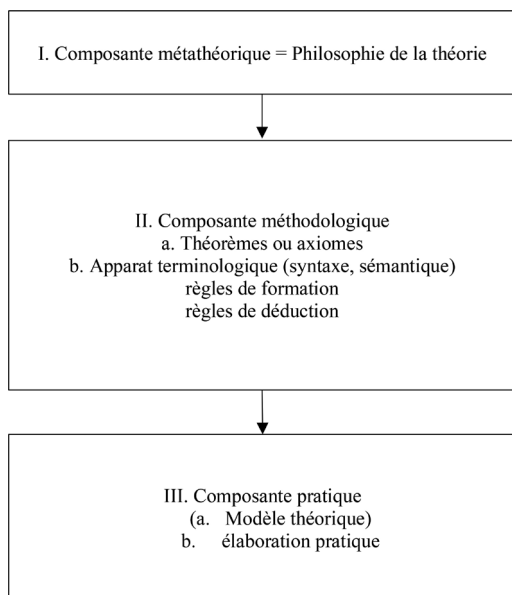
I. Composante métathéorique = Philosophie de la théorie

II. Composante méthodologique
a. Théorèmes ou axiomes
b. Apparat terminologique (syntaxe, sémantique)
règles de formation
règles de déduction

III. Composante pratique
(a. Modèle théorique)
b. élaboration pratique